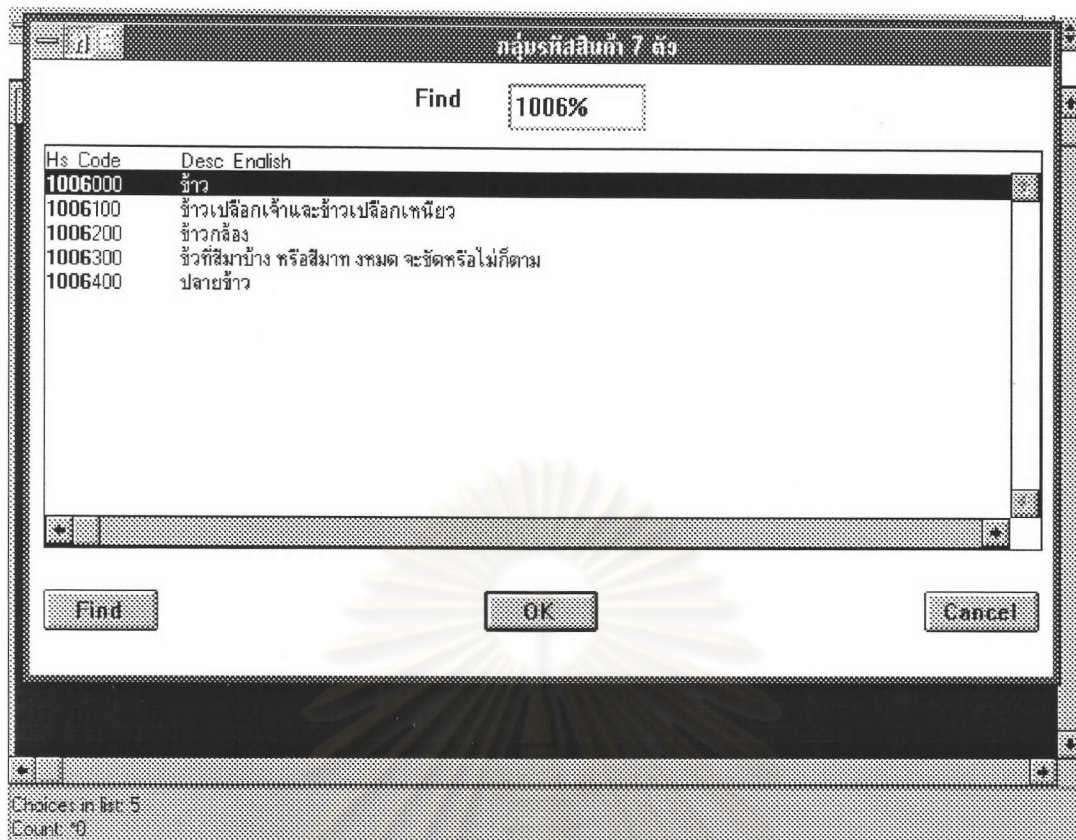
กลุ่มรหัสสินค้า 7 ตัว

Find 1006%

| Hs Code | Desc English |
|---|---|
| 1006000 | ข้าว |
| 1006100 | ข้าวเปลือกเจ้าและข้าวเปลือกเหนียว |
| 1006200 | ข้าวกล้อง |
| 1006300 | ข้าวที่สีมาบ้าง หรือสีมาท งหมด จะขัดหรือไม่ก็ตาม |
| 1006400 | ปลายข้าว |

Find

OK

Cancel

Choices in list: 5
Count: *0